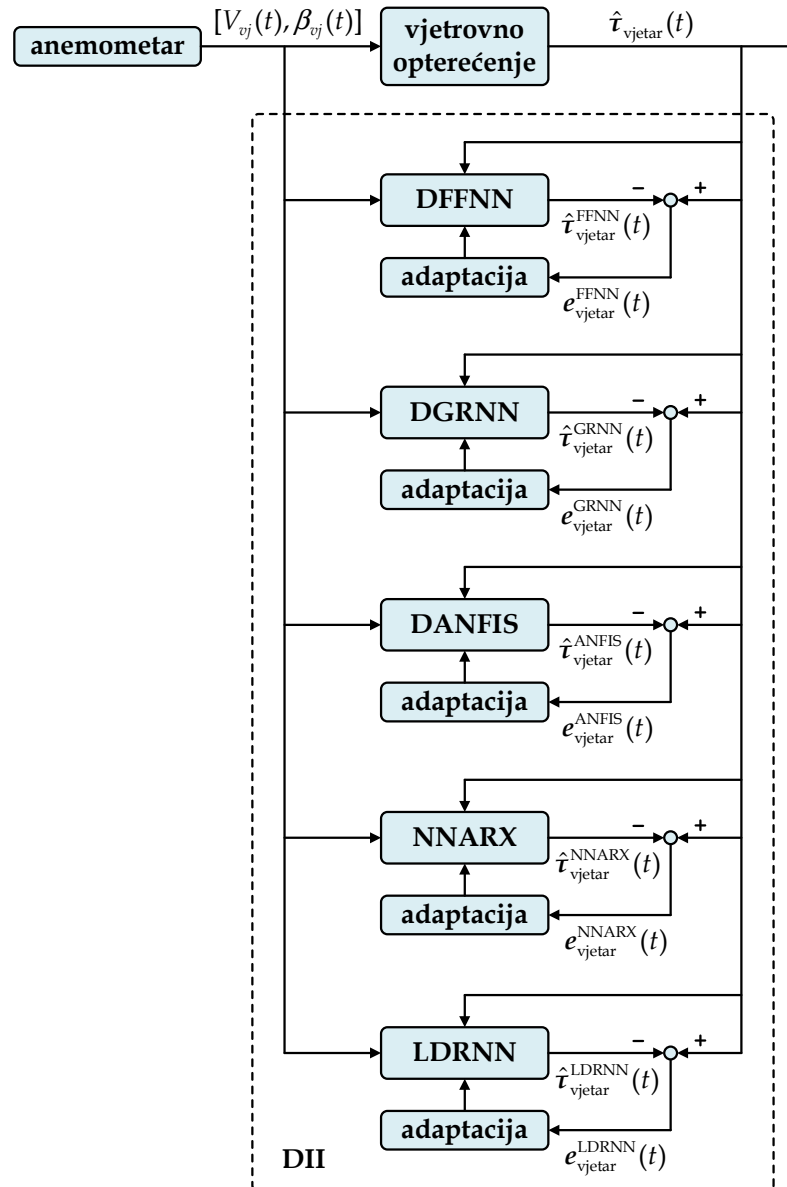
anemometar

$[V_{vj}(t), \beta_{vj}(t)]$

vjetrovno opterećenje

$\hat{\tau}_{\text{vjetar}}(t)$

DFFNN

−

+

$\hat{\tau}_{\text{vjetar}}^{\text{FFNN}}(t)$

adaptacija

$e_{\text{vjetar}}^{\text{FFNN}}(t)$

DGRNN

−

+

$\hat{\tau}_{\text{vjetar}}^{\text{GRNN}}(t)$

adaptacija

$e_{\text{vjetar}}^{\text{GRNN}}(t)$

DANFIS

−

+

$\hat{\tau}_{\text{vjetar}}^{\text{ANFIS}}(t)$

adaptacija

$e_{\text{vjetar}}^{\text{ANFIS}}(t)$

NNARX

−

+

$\hat{\tau}_{\text{vjetar}}^{\text{NNARX}}(t)$

adaptacija

$e_{\text{vjetar}}^{\text{NNARX}}(t)$

LDRNN

−

+

$\hat{\tau}_{\text{vjetar}}^{\text{LDRNN}}(t)$

adaptacija

DII

$e_{\text{vjetar}}^{\text{LDRNN}}(t)$